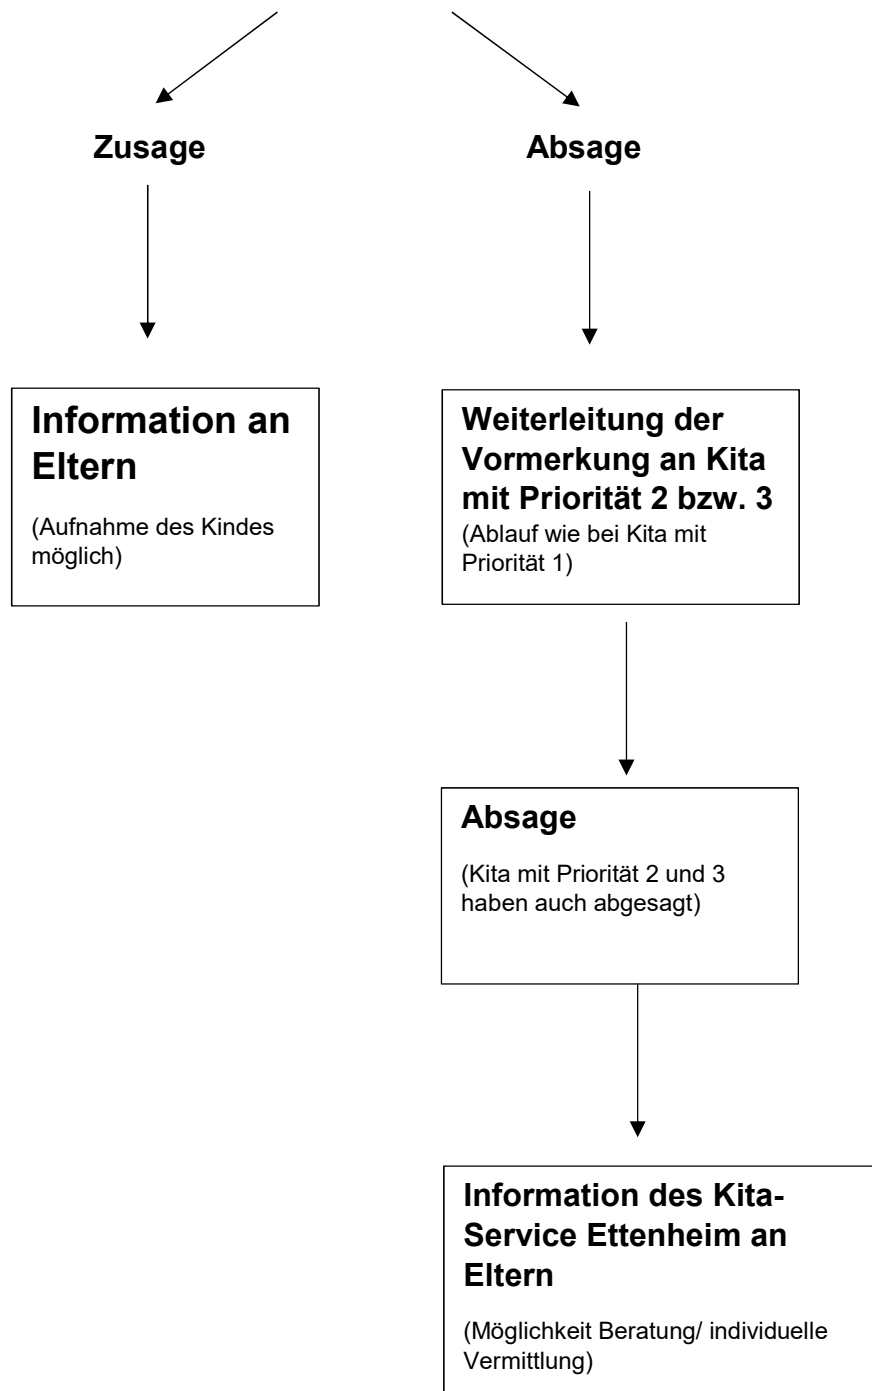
Zusage

Absage

Information an Eltern

(Aufnahme des Kindes möglich)

Weiterleitung der Vormerkung an Kita mit Priorität 2 bzw. 3

(Ablauf wie bei Kita mit Priorität 1)

Absage

(Kita mit Priorität 2 und 3 haben auch abgesagt)

Information des Kita-Service Ettenheim an Eltern

(Möglichkeit Beratung/ individuelle Vermittlung)